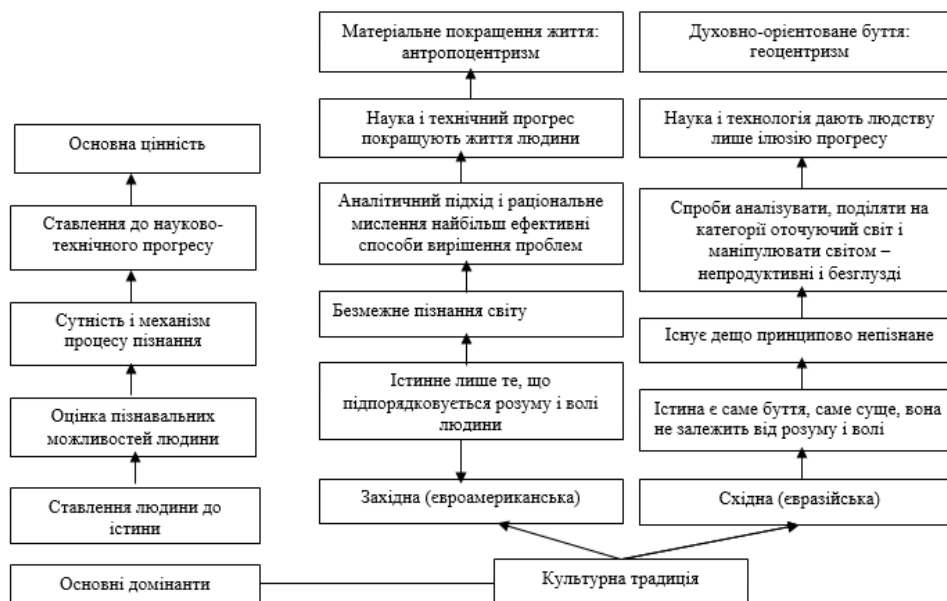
Основна цінність

Ставлення до науково-технічного прогресу

Сутність і механізм процесу пізнання

Оцінка пізнавальних можливостей людини

Ставлення людини до істини

Матеріальне покращення життя: антропоцентризм

Наука і технічний прогрес покращують життя людини

Аналітичний підхід і раціональне мислення найбільш ефективні способи вирішення проблем

Безмежне пізнання світу

Істинне лише те, що підпорядковується розуму і волі людини

Західна (євроамериканська)

Духовно-орієнтоване буття: геоцентризм

Наука і технологія дають людству лише ілюзію прогресу

Спроби аналізувати, поділяти на категорії оточуючий світ і маніпулювати світом – непродуктивні і безглузді

Існує дещо принципово непізнане

Істина є саме буття, саме суще, вона не залежить від розуму і волі

Східна (євразійська)

Основні домінанти

Культурна традиція